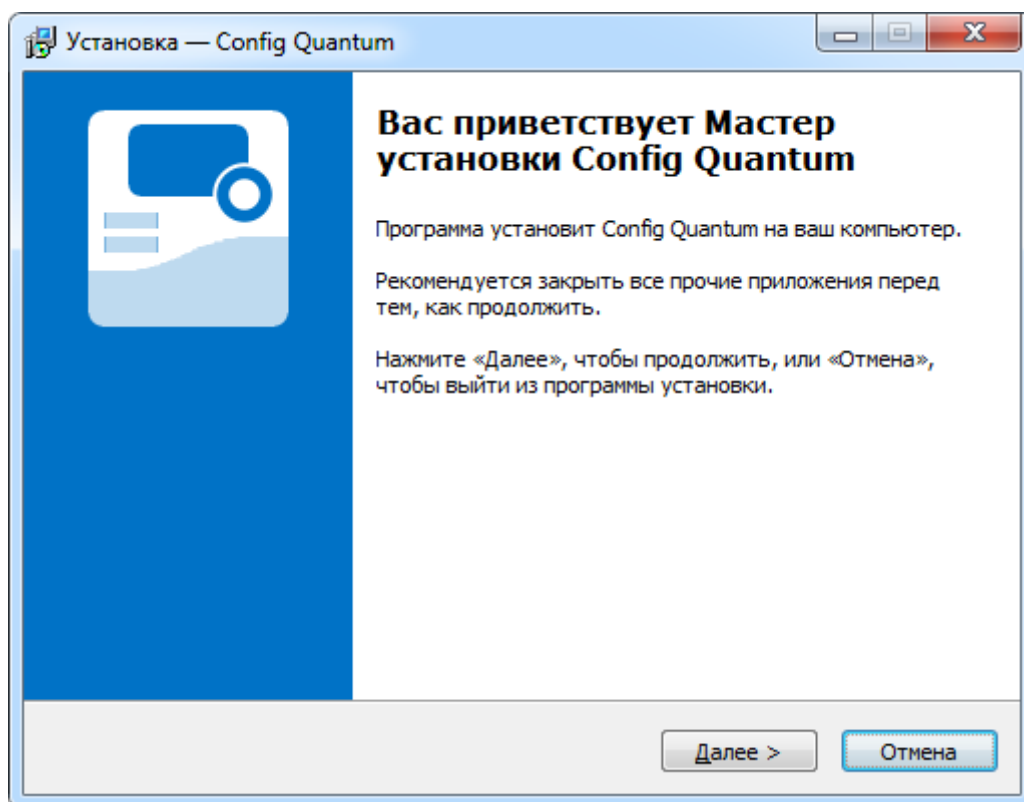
Установка — Config Quantum

Вас приветствует Мастер установки Config Quantum

Программа установит Config Quantum на ваш компьютер.

Рекомендуется закрыть все прочие приложения перед тем, как продолжить.

Нажмите «Далее», чтобы продолжить, или «Отмена», чтобы выйти из программы установки.

Далее >

Отмена